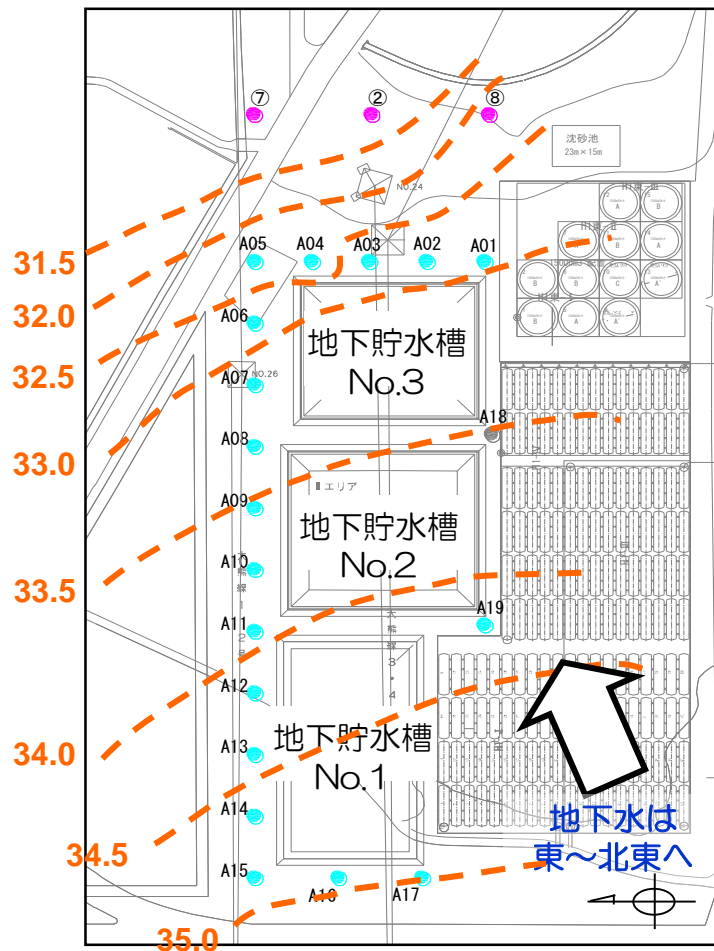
⑦
②
⑧
沈砂池
23m × 15m
NO.24
31.5
A05
A04
A03
A02
A01
32.0
A06
地下貯水槽
No.3
32.5
A07
NO.26
A18
33.0
A08
Ⅱエリア
A09
地下貯水槽
No.2
A10
33.5
A11
A19
A12
34.0
A13
地下貯水槽
No.1
A14
34.5
地下水は
東～北東へ
A15
A16
A17
35.0